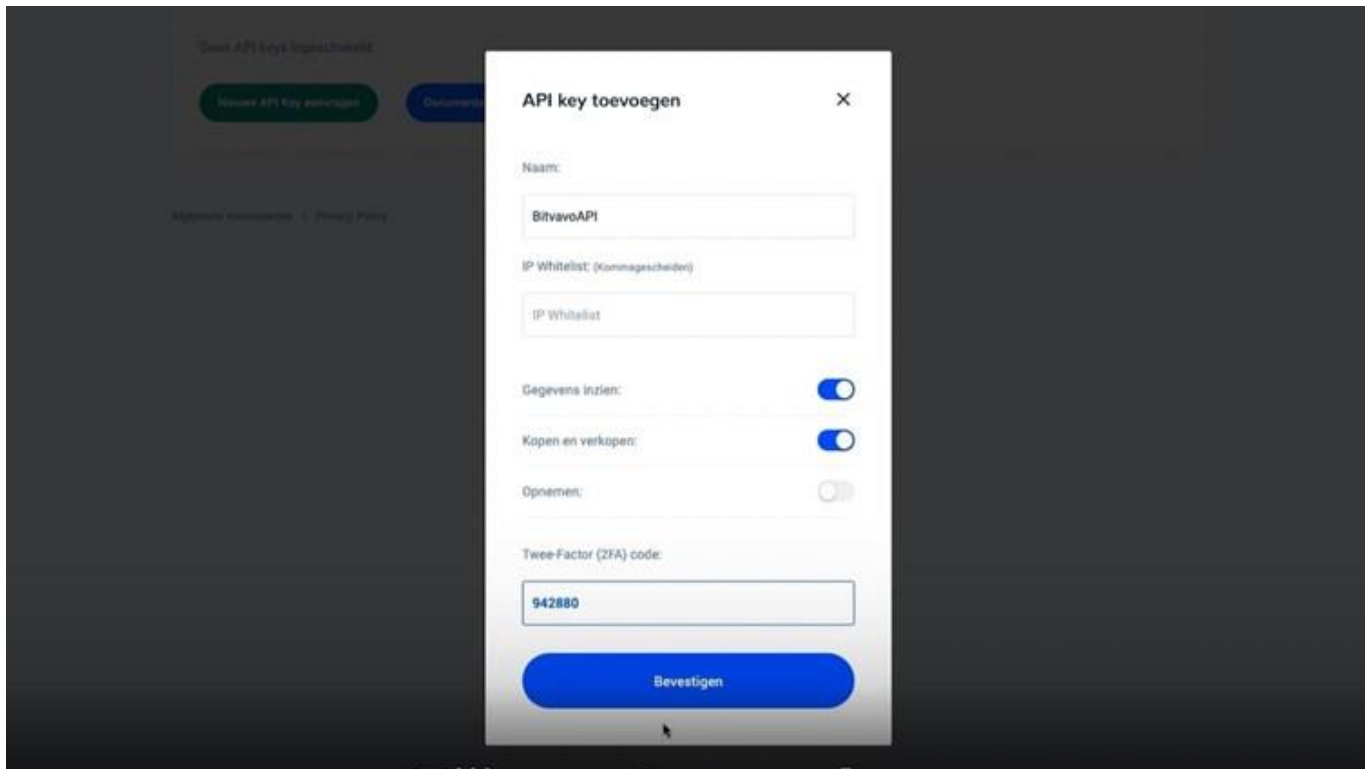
Geen API keys ingeschakeld

Nieuwe API Key aanvragen

Documentatie

Algemene voorwaarden | Privacy Policy

API key toevoegen

×

Naam:

BitvavoAPI

IP Whitelist: (Kommagescheiden)

IP Whitelist

Gegevens inzien:

Kopen en verkopen:

Opnemen:

Twee-Factor (2FA) code:

942880

Bevestigen